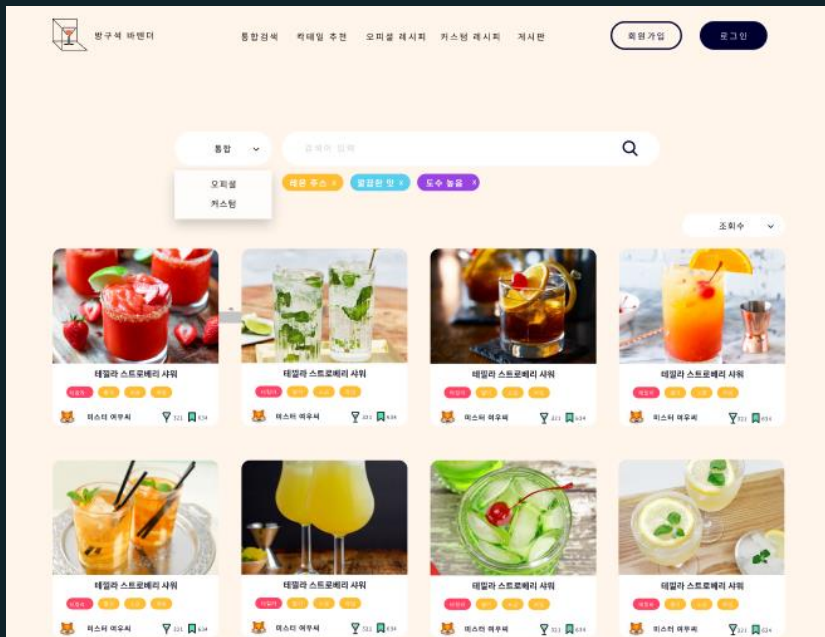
방구석 바텐더

통합검색 칵테일 추천 오피셜 레시피 커스텀 레시피 게시판

회원가입 로그인

통합

검색어 입력

오피셜
커스텀

레몬 주스 × 깔끔한 맛 × 도수 높음 ×

조회수

데킬라 스트로베리 샤워
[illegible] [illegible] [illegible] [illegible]
미스터 여우씨 321 634

데킬라 스트로베리 샤워
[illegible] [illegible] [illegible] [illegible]
미스터 여우씨 321 634

데킬라 스트로베리 샤워
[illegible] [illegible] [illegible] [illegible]
미스터 여우씨 321 634

데킬라 스트로베리 샤워
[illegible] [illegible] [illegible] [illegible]
미스터 여우씨 321 634

데킬라 스트로베리 샤워
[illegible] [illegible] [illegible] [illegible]
미스터 여우씨 321 634

데킬라 스트로베리 샤워
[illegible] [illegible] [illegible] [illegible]
미스터 여우씨 321 634

데킬라 스트로베리 샤워
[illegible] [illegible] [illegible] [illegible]
미스터 여우씨 321 634

데킬라 스트로베리 샤워
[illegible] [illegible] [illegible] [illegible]
미스터 여우씨 321 634